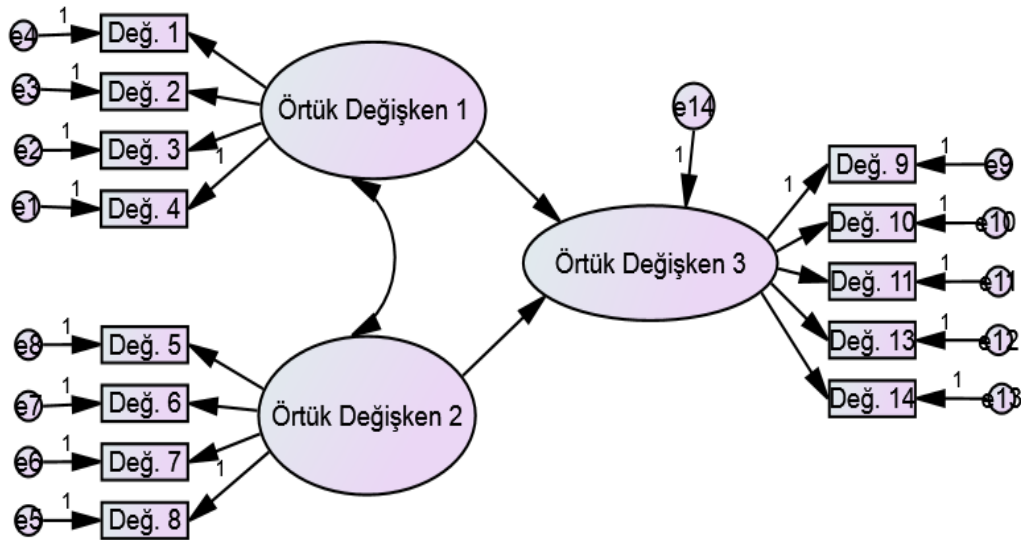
e4 1 Değ. 1
e3 1 Değ. 2
e2 1 Değ. 3
e1 1 Değ. 4
1
Örtük Değişken 1

e14
1

Örtük Değişken 3

1
Değ. 9 1 e9
Değ. 10 1 e10
Değ. 11 1 e11
Değ. 13 1 e12
Değ. 14 1 e13

e8 1 Değ. 5
e7 1 Değ. 6
e6 1 Değ. 7
e5 1 Değ. 8
1
Örtük Değişken 2